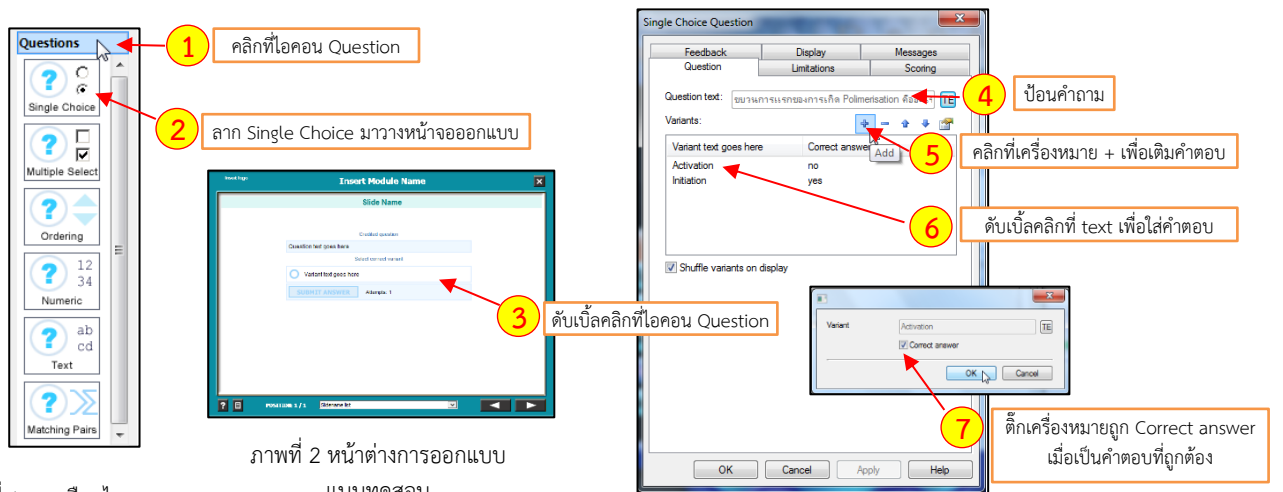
Questions

1 คลิกที่ไอคอน Question

Single Choice

2 ลาก Single Choice มาวางหน้าจอออกแบบ

Multiple Select

Ordering

12
34
Numeric

ab
cd
Text

Matching Pairs

Insert logo
Insert Module Name
Slide Name
Graded question
Question text goes here
Select correct answer
Variant text goes here
SUBMIT ANSWER
Attempts: 1
POSITION 1 / 1
Slidename list

3 ดับเบิ้ลคลิกที่ไอคอน Question

ภาพที่ 2 หน้าต่างการออกแบบ
แบบทดสอบ

Single Choice Question
Feedback
Display
Messages
Question
Limitations
Scoring
Question text:
ขบวนการแรกของการเกิด Polimerisation คือข้อ
TE
Variants:
Add
Variant text goes here
Correct answer
Activation
no
Initiation
yes
Shuffle variants on display
OK
Cancel
Apply
Help

4 ป้อนคำถาม

5 คลิกที่เครื่องหมาย + เพื่อเติมคำตอบ

6 ดับเบิ้ลคลิกที่ text เพื่อใส่คำตอบ

Variant
Activation
TE
Correct answer
OK
Cancel

7 ติ๊กเครื่องหมายถูก Correct answer เมื่อเป็นคำตอบที่ถูกต้อง